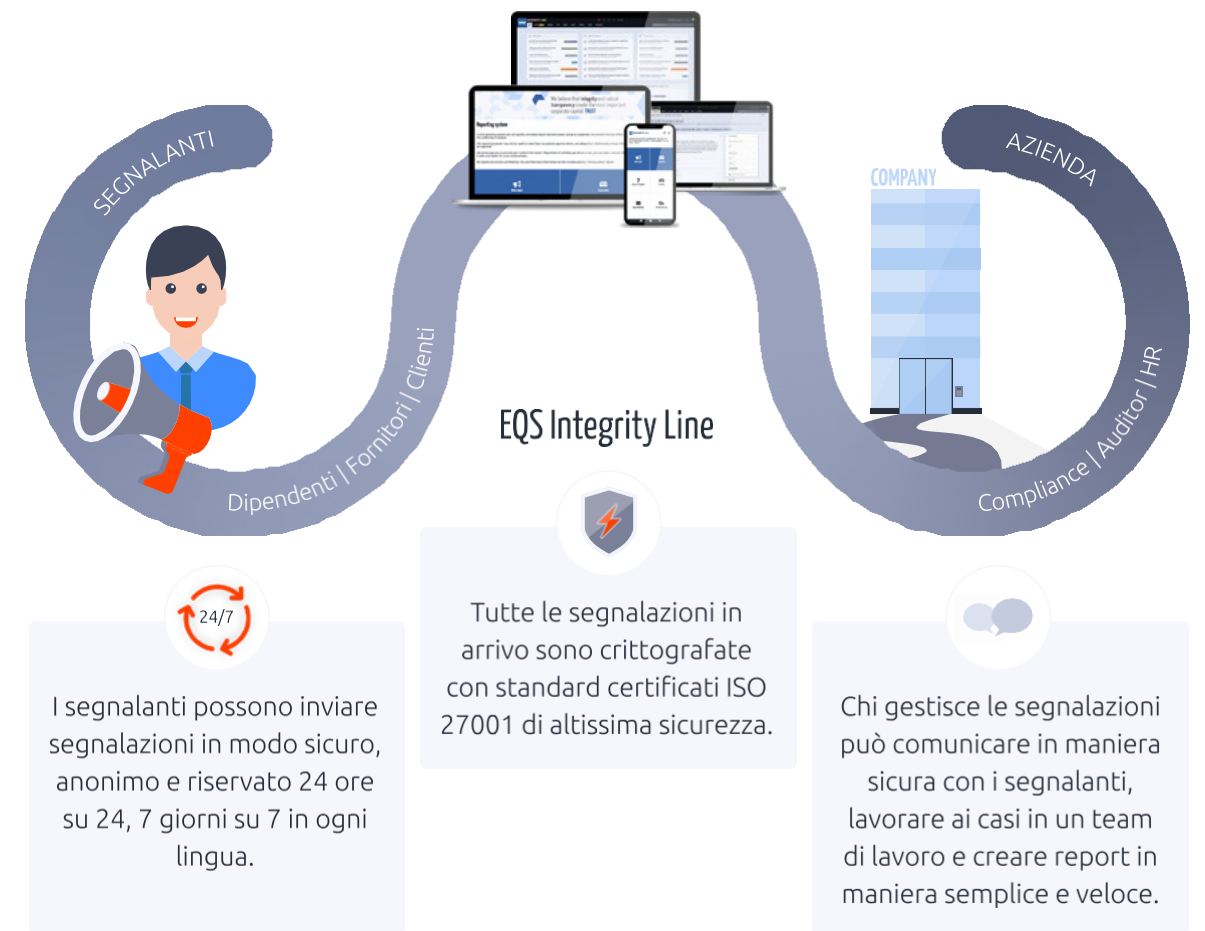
SEGNALANTI

Dipendenti | Fornitori | Clienti

Reporting system

EQS Integrity Line

COMPANY

AZIENDA

Compliance | Auditor | HR

24/7

I segnalanti possono inviare segnalazioni in modo sicuro, anonimo e riservato 24 ore su 24, 7 giorni su 7 in ogni lingua.

Tutte le segnalazioni in arrivo sono crittografate con standard certificati ISO 27001 di altissima sicurezza.

Chi gestisce le segnalazioni può comunicare in maniera sicura con i segnalanti, lavorare ai casi in un team di lavoro e creare report in maniera semplice e veloce.